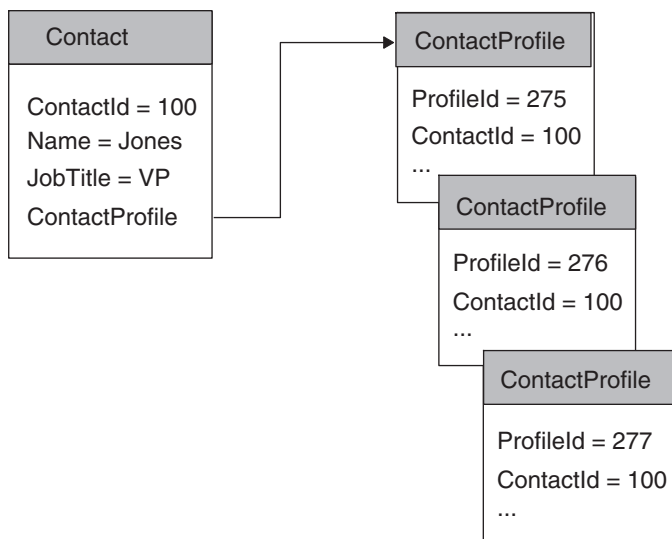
Contact

ContactId = 100
Name = Jones
JobTitle = VP
ContactProfile

ContactProfile

ProfileId = 275
ContactId = 100
...

ContactProfile

ProfileId = 276
ContactId = 100
...

ContactProfile

ProfileId = 277
ContactId = 100
...